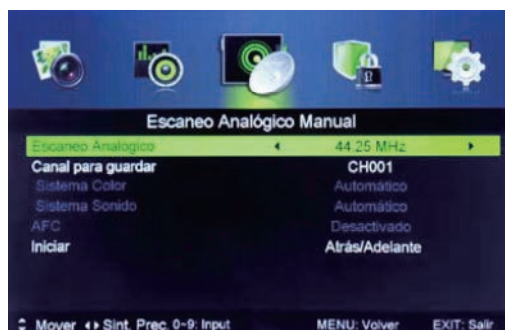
Escaneo Analógico Manual

| | |
|---|---|
| Escaneo Analogico | 44.25 MHz |
| Canal para guardar | CH001 |
| Sistema Color | Automático |
| Sistema Sonido | Automático |
| AFC | Desactivado |
| Iniciar | Atrás/Adelante |

Mover Sint. Prec. 0~9: Input MENU: Volver EXIT: Salir